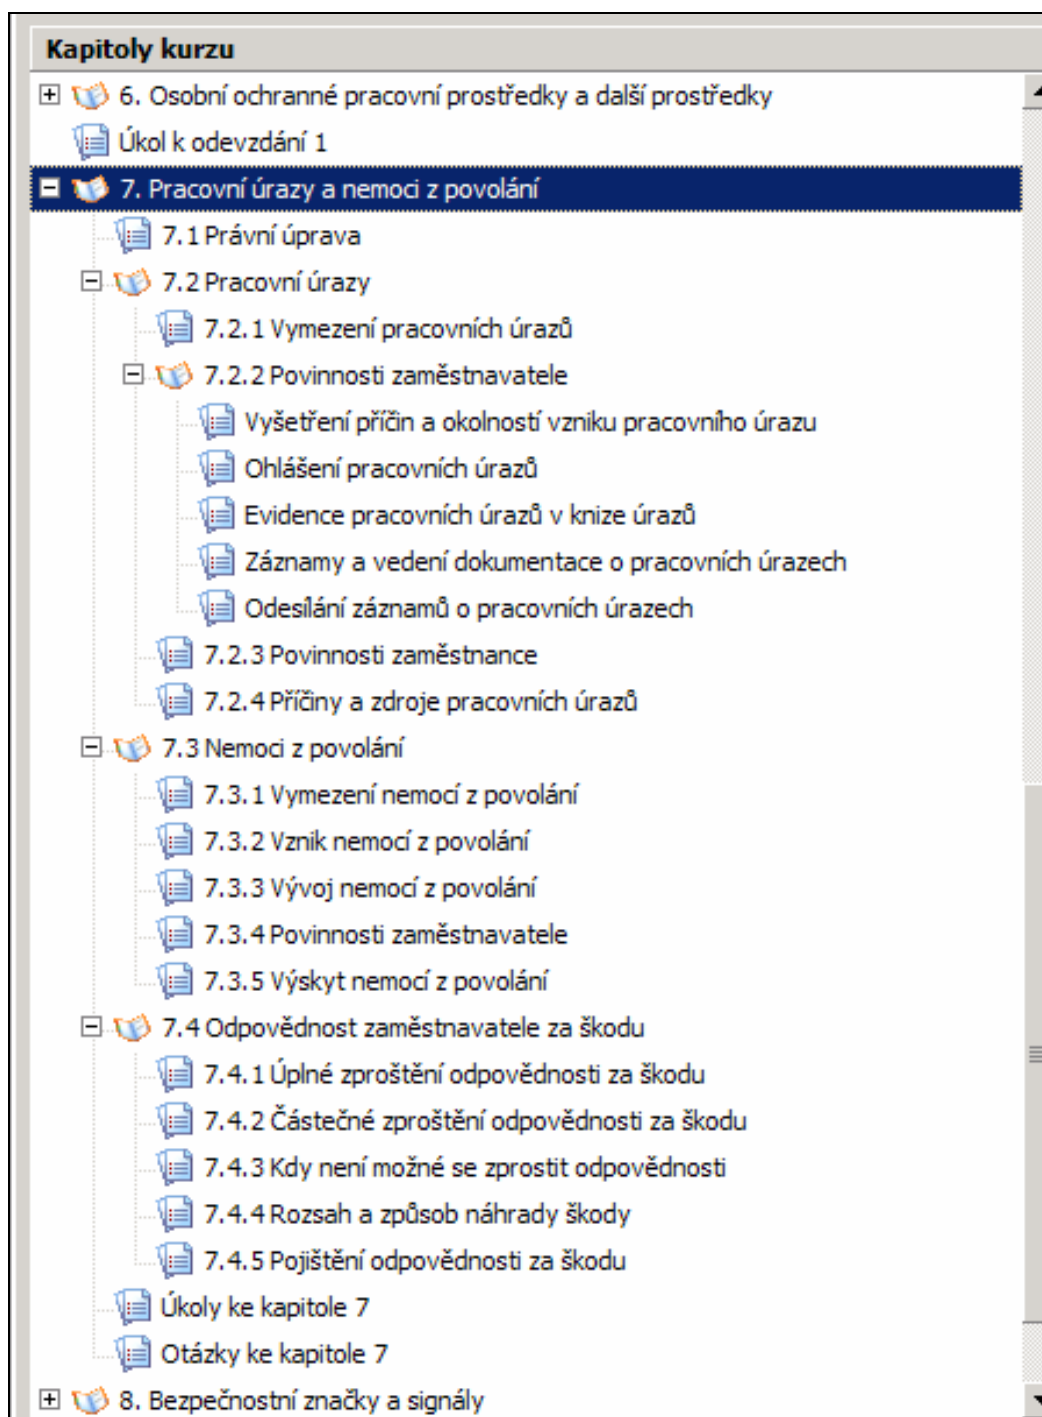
Kapitoly kurzu

6. Osobní ochranné pracovní prostředky a další prostředky
Úkol k odevzdání 1
7. Pracovní úrazy a nemoci z povolání
7.1 Právní úprava
7.2 Pracovní úrazy
7.2.1 Vymezení pracovních úrazů
7.2.2 Povinnosti zaměstnavatele
Vyšetření příčin a okolností vzniku pracovního úrazu
Ohlášení pracovních úrazů
Evidence pracovních úrazů v knize úrazů
Záznamy a vedení dokumentace o pracovních úrazech
Odesílání záznamů o pracovních úrazech
7.2.3 Povinnosti zaměstnance
7.2.4 Příčiny a zdroje pracovních úrazů
7.3 Nemoci z povolání
7.3.1 Vymezení nemocí z povolání
7.3.2 Vznik nemocí z povolání
7.3.3 Vývoj nemocí z povolání
7.3.4 Povinnosti zaměstnavatele
7.3.5 Výskyt nemocí z povolání
7.4 Odpovědnost zaměstnavatele za škodu
7.4.1 Úplné zproštění odpovědnosti za škodu
7.4.2 Částečné zproštění odpovědnosti za škodu
7.4.3 Kdy není možné se zprostit odpovědnosti
7.4.4 Rozsah a způsob náhrady škody
7.4.5 Pojištění odpovědnosti za škodu
Úkoly ke kapitole 7
Otázky ke kapitole 7
8. Bezpečnostní značky a signály